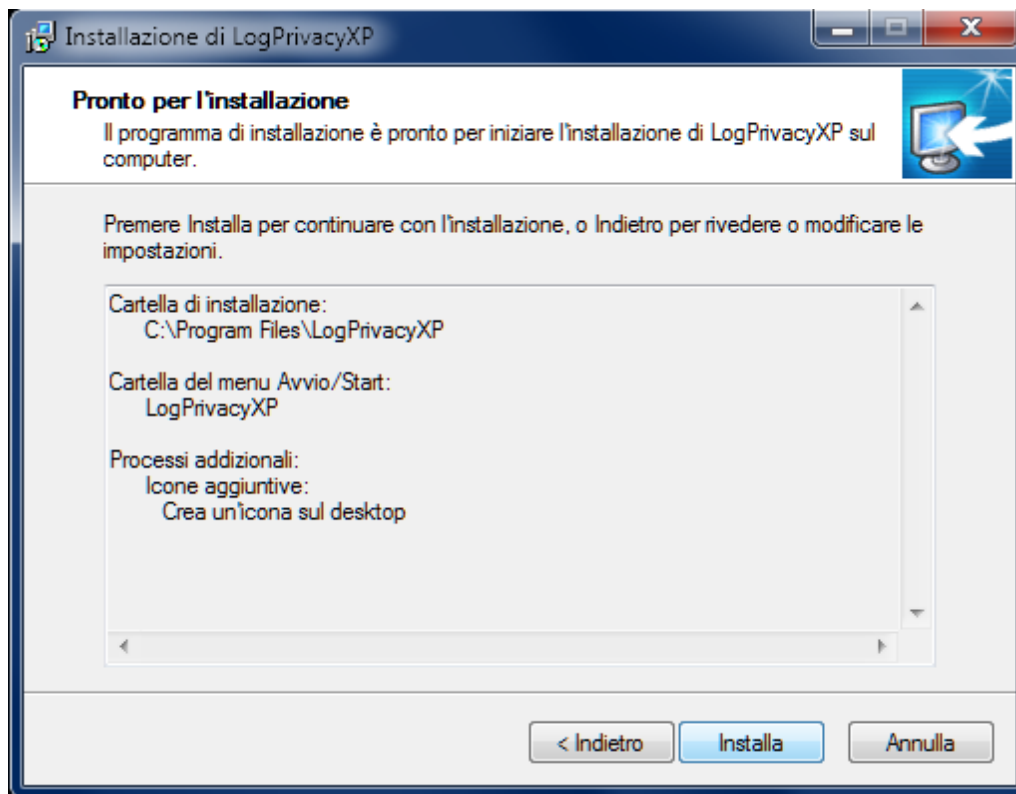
Installazione di LogPrivacyXP

Pronto per l'installazione
Il programma di installazione è pronto per iniziare l'installazione di LogPrivacyXP sul computer.

Premere Installa per continuare con l'installazione, o Indietro per rivedere o modificare le impostazioni.

Cartella di installazione:
C:\Program Files\LogPrivacyXP

Cartella del menu Avvio/Start:
LogPrivacyXP

Processi addizionali:
Icone aggiuntive:
Crea un'icona sul desktop

< Indietro
Installa
Annulla